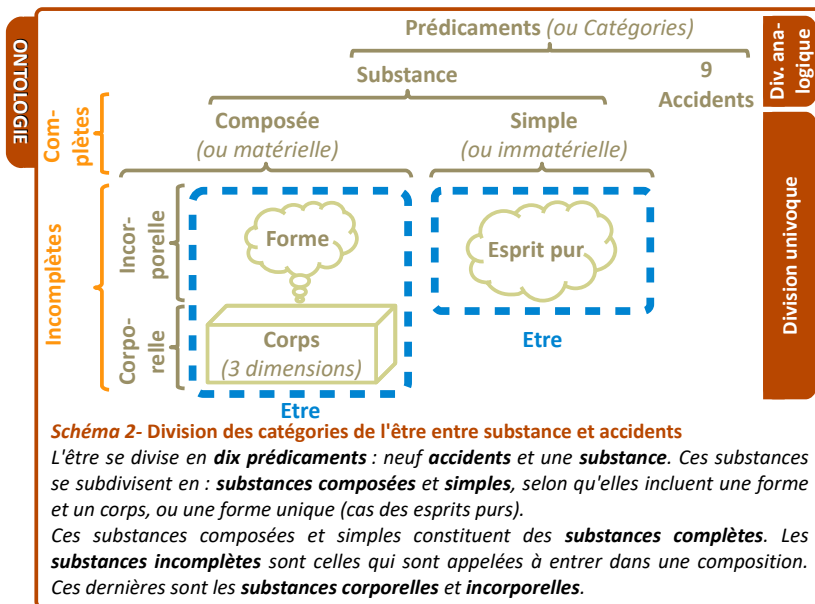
ONTOLOGIE

Prédicaments (ou Catégories)

Div. analogique

Substance

9 Accidents

Complètes

Composée (ou matérielle)

Simple (ou immatérielle)

Division univoque

Incomplètes

Incorporelle

Forme

Esprit pur

Corporelle

Corps (3 dimensions)

Etre

Etre

Schéma 2- Division des catégories de l'être entre substance et accidents

L'être se divise en dix prédicaments : neuf accidents et une substance. Ces substances se subdivisent en : substances composées et simples, selon qu'elles incluent une forme et un corps, ou une forme unique (cas des esprits purs).

Ces substances composées et simples constituent des substances complètes. Les substances incomplètes sont celles qui sont appelées à entrer dans une composition. Ces dernières sont les substances corporelles et incorporelles.